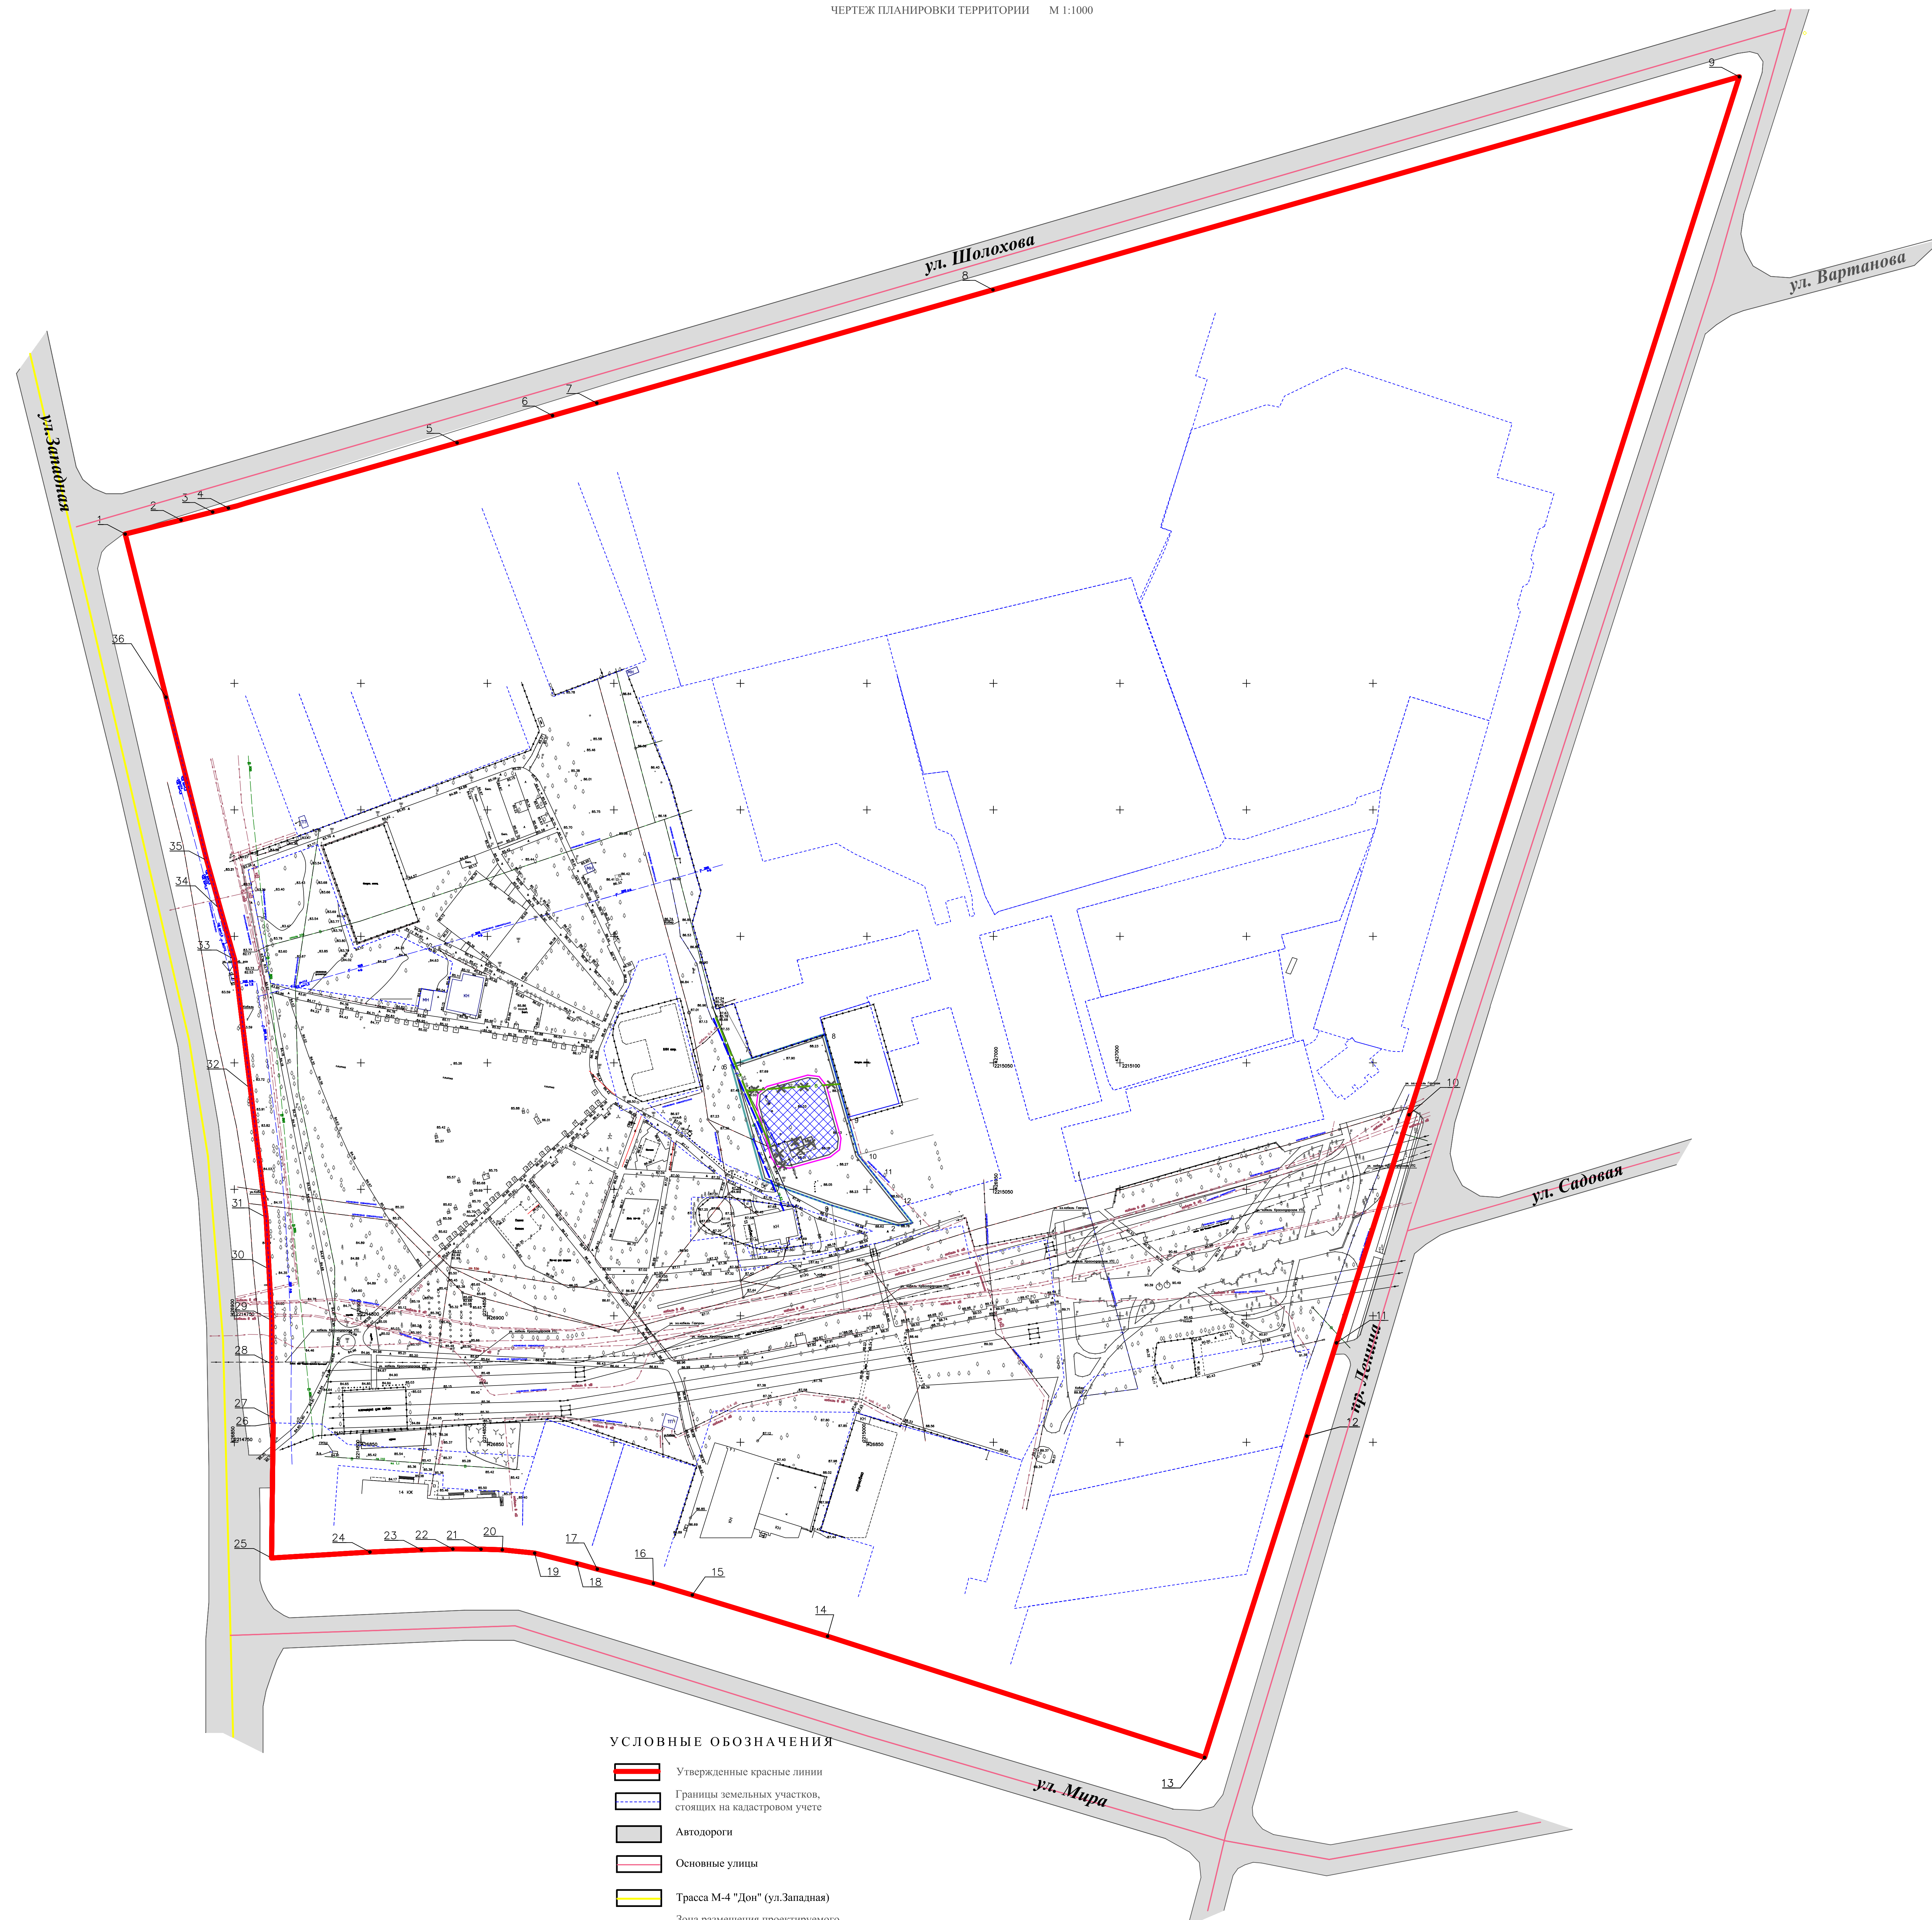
ЧЕРТЕЖ ПЛАНИРОВКИ ТЕРРИТОРИИ М 1:1000

ул. Шолохова

ул. Вартанова

ул.Западная

ул. Садовая

пр. Ленина

ул. Мира

1
2
3
4
5
6
7
8
9
10
11
12
13
14
15
16
17
18
19
20
21
22
23
24
25
26
27
28
29
30
31
32
33
34
35
36

УСЛОВНЫЕ ОБОЗНАЧЕНИЯ

Утвержденные красные линии

Границы земельных участков, стоящих на кадастровом учете

Автодороги

Основные улицы

Трасса М-4 "Дон" (ул.Западная)

Зона размещения проектируемого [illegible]